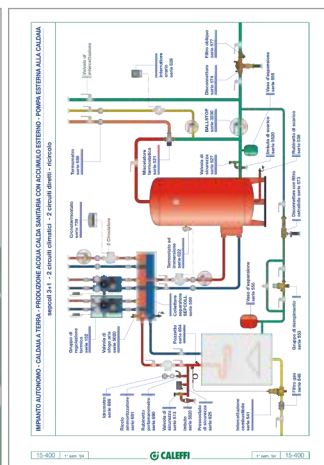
IMPIANTO AUTONOMO - CALDAIA A TERRA - PRODUZIONE ACQUA CALDA SANITARIA CON ACCUMULO ESTERNO - POMPA ESTERNA ALLA CALDAIA

sepcoll 3+1 - 2 circuiti climatici - 2 circuiti diretti - ricircolo

Gruppo di regolazione termica serie 165

Valvola di sfogo aria serie 5020

Cronotermostato serie 156

2 Circolatore

Termometro serie 688

Miscelatore termostatico serie 521

Valvola di intercettazione

Regolatore di temperatura serie 520

Disconnettore serie 574

Filtro defangatore serie 577

Valvola di sicurezza serie 527

MiniSTOP serie 5550

Valvola di sicurezza serie 311

Vaso d'espansione serie 556

Riduttore di pressione serie 536

Separatore di fango serie 546

Collettore separatore SEPCOLL serie 559

Defangatore serie 546

Pressostato serie 626

Valvola di intercettazione serie 340

Gruppo di riempimento serie 553

Vaso d'espansione serie 550

Neutralizzatore condensa serie 541

Riscaldamento serie 601

Valvola di sfogo aria serie 5020

Valvola di sfogo aria serie 562

Idrometro serie 510

Valvola di sicurezza serie 313

Pressostato di sicurezza serie 625

15-400

1° ed. '04

CALEFFI

1° ed. '04

15-400